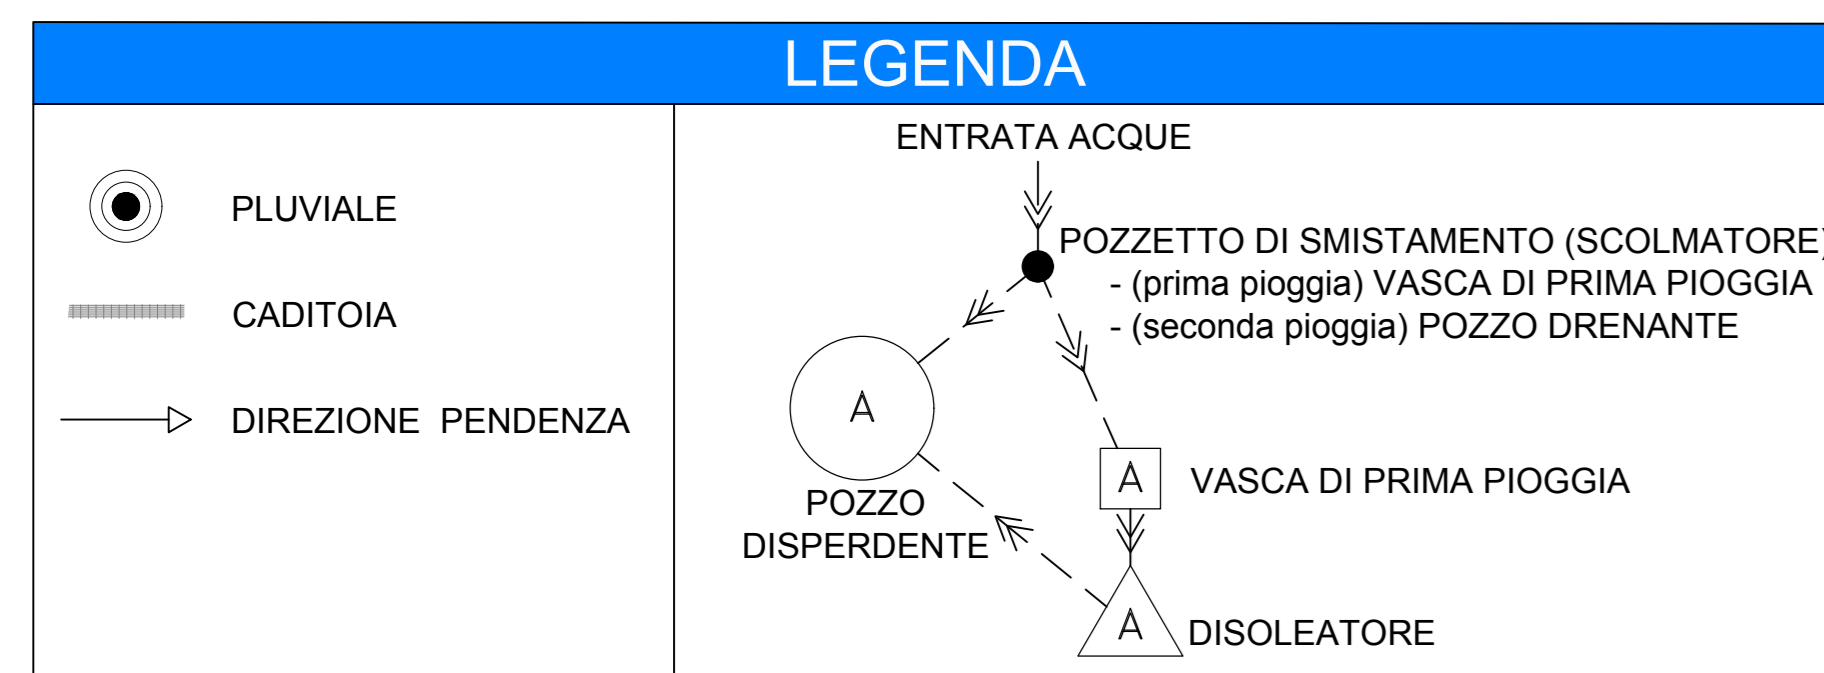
LEGENDA

PLUVIALE

CADITOIA

DIREZIONE PENDENZA

ENTRATA ACQUE

POZZETTO DI SMISTAMENTO (SCOLMATORE)
- (prima pioggia) VASCA DI PRIMA PIOGGIA
- (seconda pioggia) POZZO DRENANTE

A

POZZO DISPERDENTE

A

VASCA DI PRIMA PIOGGIA

A

DISOLEATORE